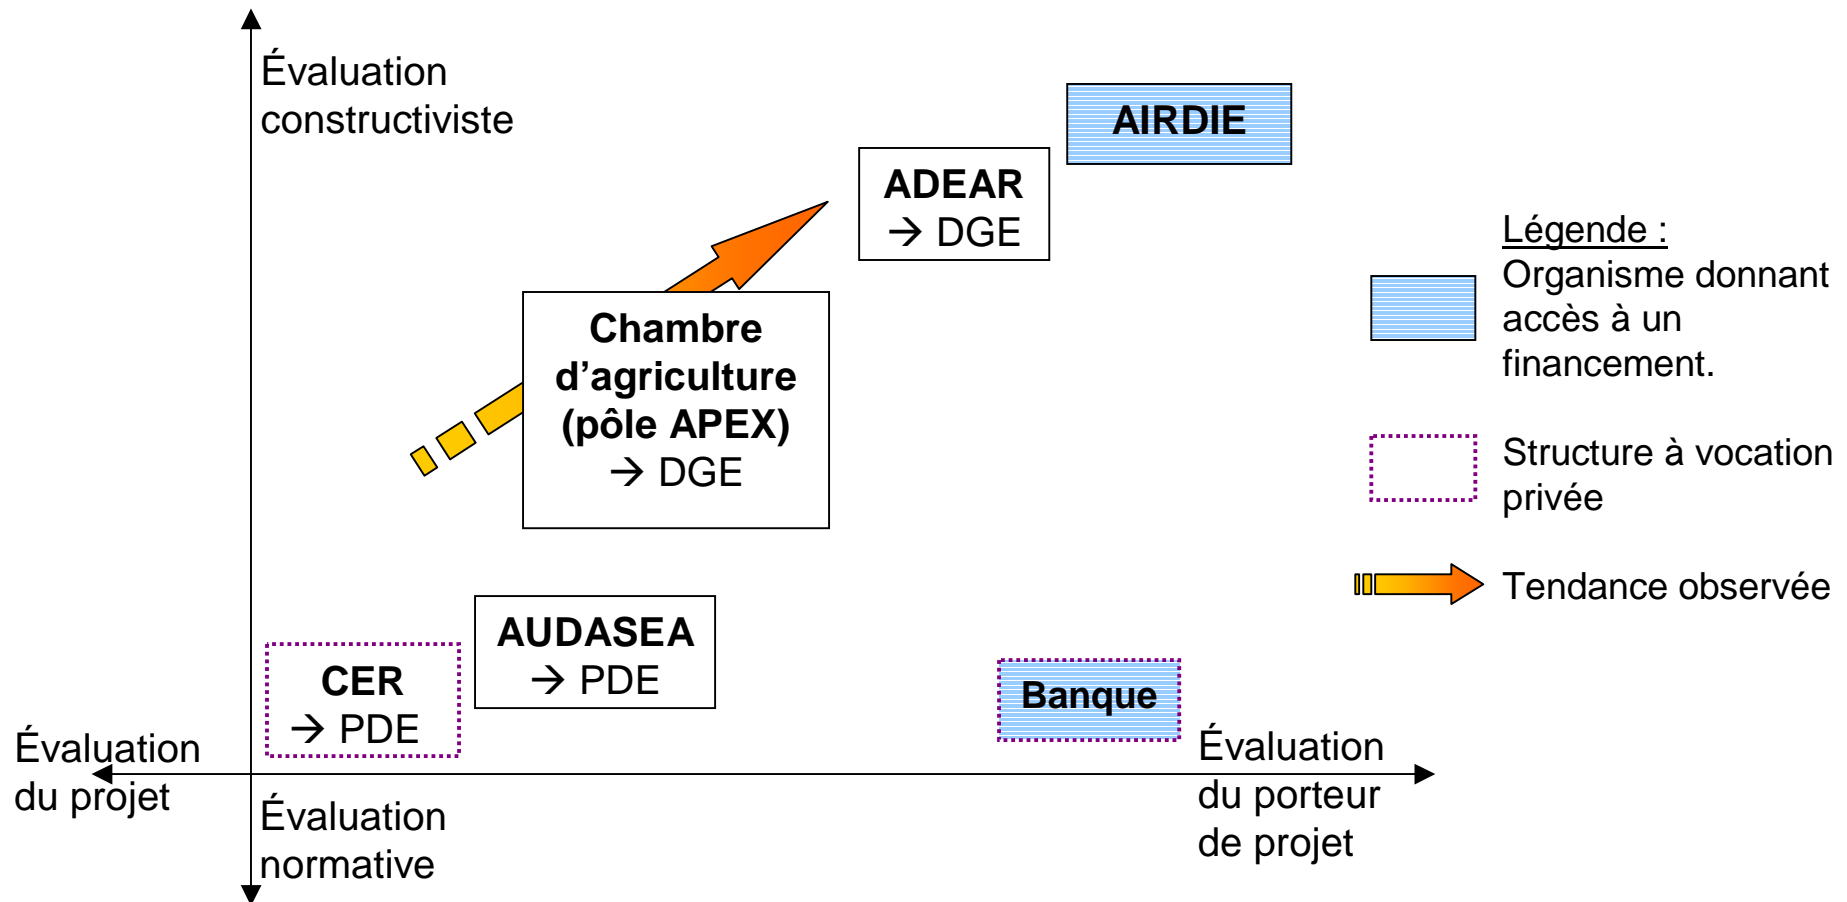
Évaluation constructiviste

AIRDIE

ADEAR
→ DGE

Chambre d’agriculture (pôle APEX)
→ DGE

Légende :
Organisme donnant accès à un financement.

Structure à vocation privée

Tendance observée

AUDASEA
→ PDE

CER
→ PDE

Banque

Évaluation du projet

Évaluation du porteur de projet

Évaluation normative